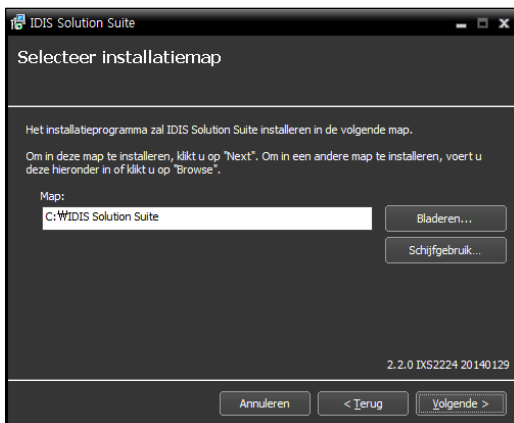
IDIS Solution Suite

Selecteer installatiemap

Het installatieprogramma zal IDIS Solution Suite installeren in de volgende map.

Om in deze map te installeren, klikt u op "Next". Om in een andere map te installeren, voert u deze hieronder in of klikt u op "Browse".

Map:

C:₩IDIS Solution Suite

Bladeren...

Schijfgebruik...

2.2.0 IXS2224 20140129

Annuleren

< Terug

Volgende >